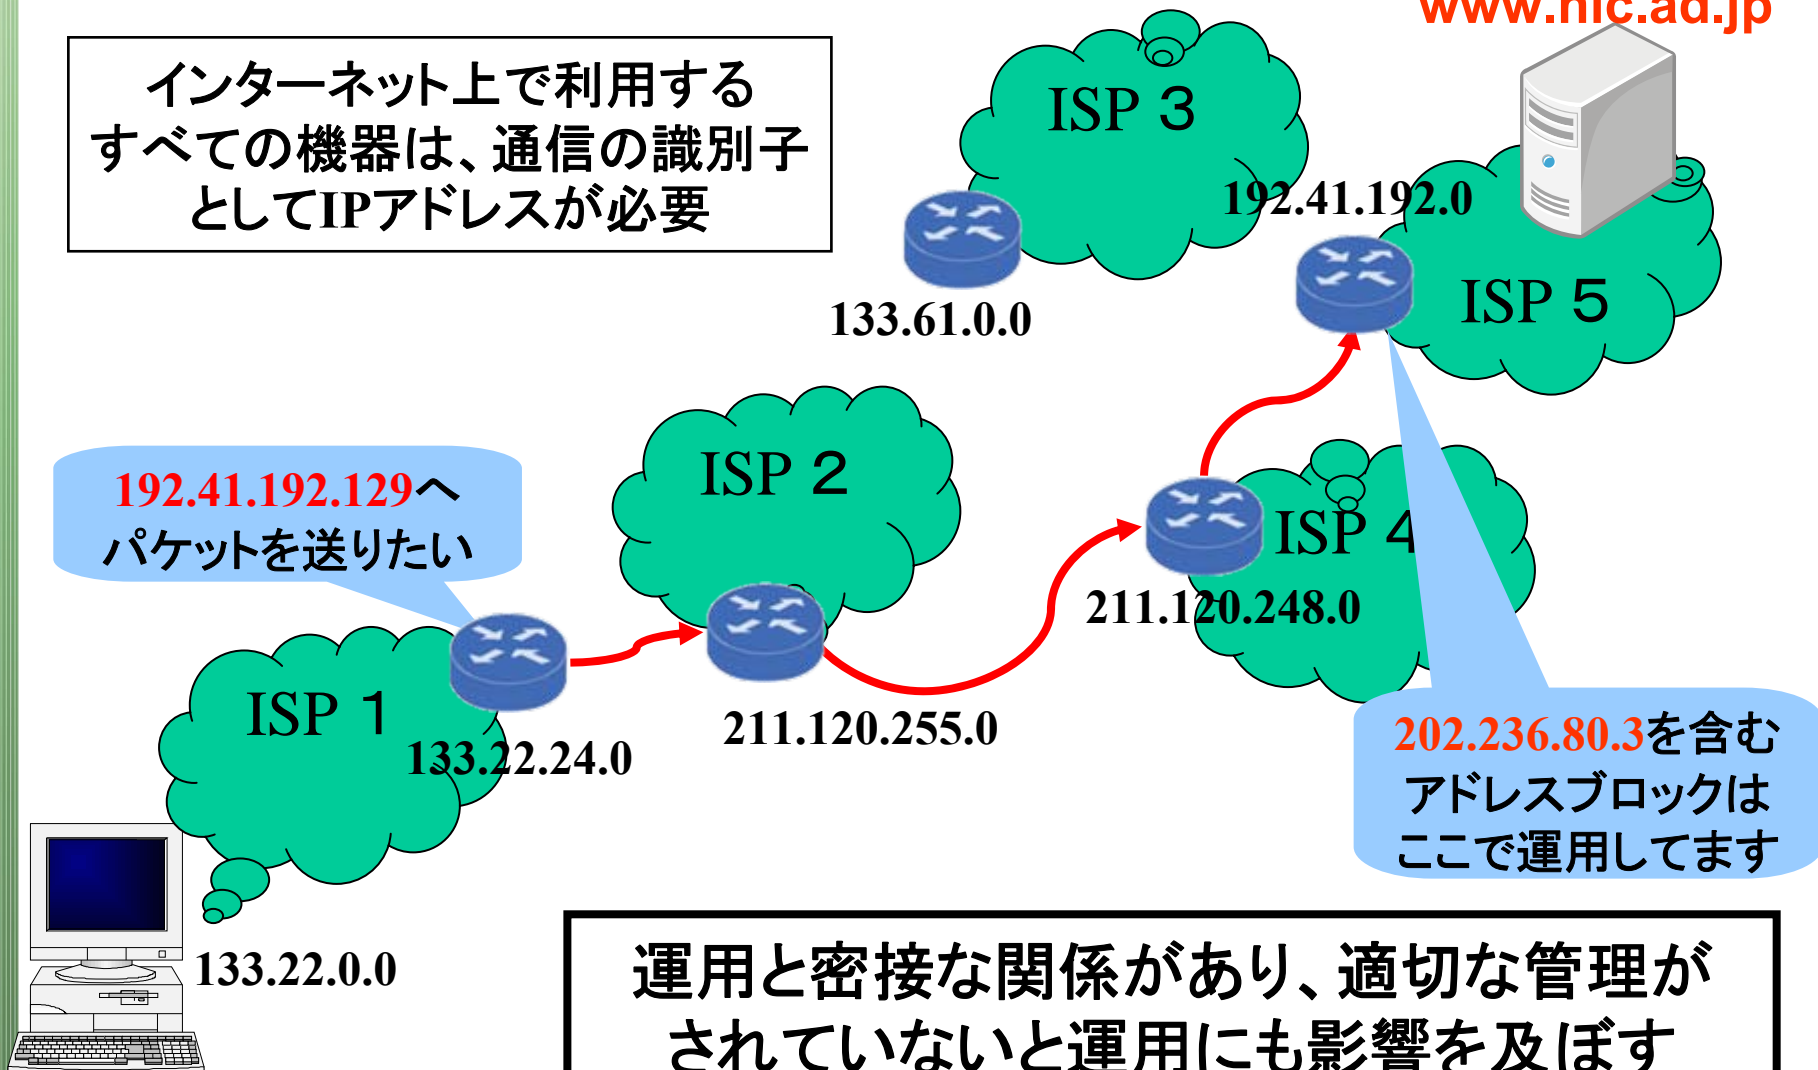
www.nic.ad.jp

インターネット上で利用するすべての機器は、通信の識別子としてIPアドレスが必要

ISP 3

133.61.0.0

192.41.192.0

ISP 5

ISP 2

192.41.192.129へパケットを送りたい

ISP 4

211.120.248.0

ISP 1

133.22.24.0

211.120.255.0

202.236.80.3を含むアドレスブロックはここで運用してます

133.22.0.0

運用と密接な関係があり、適切な管理がされていないと運用にも影響を及ぼす